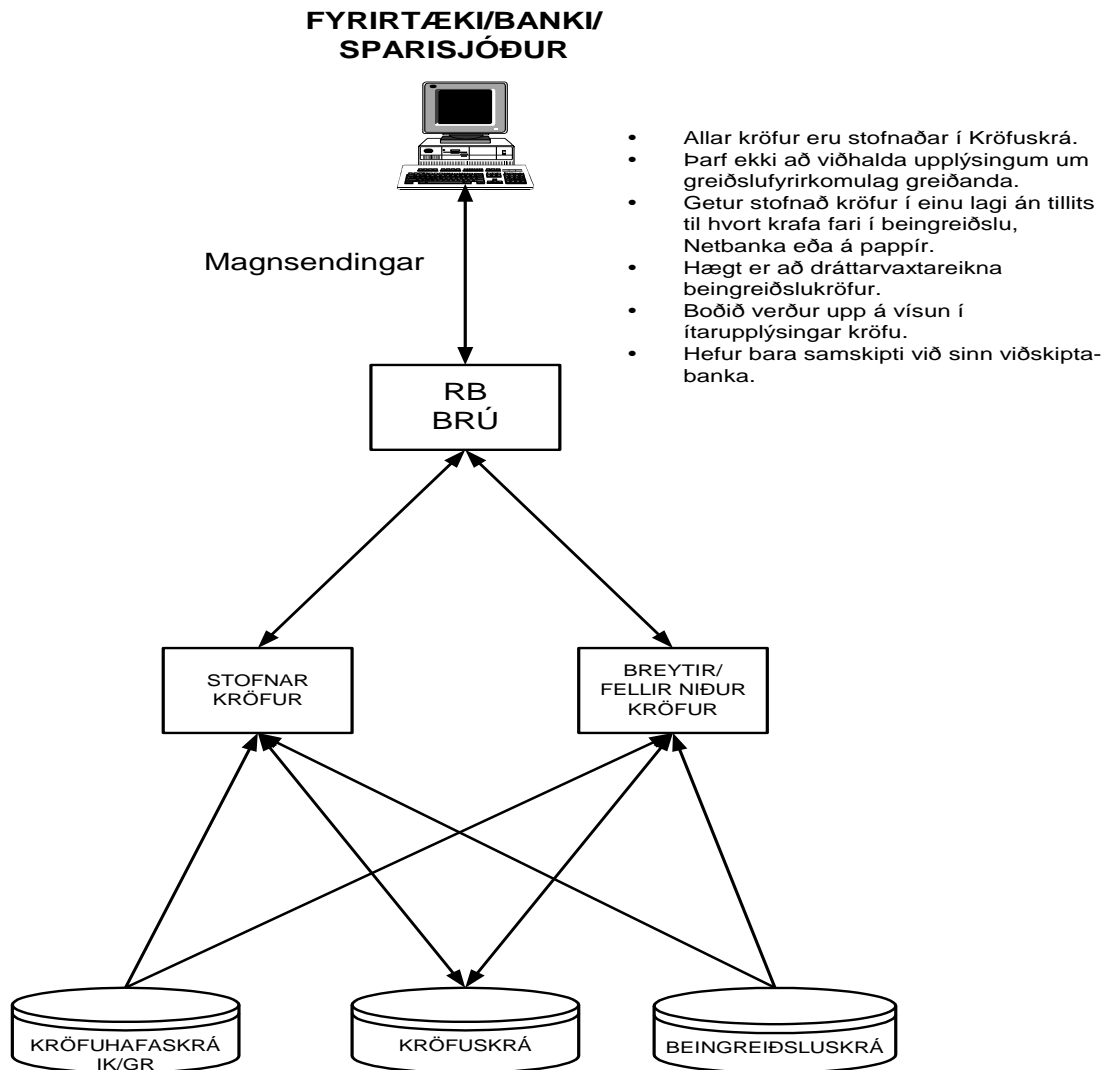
FYRIRTÆKI/BANKI/
SPARISJÓÐUR

- Allar kröfur eru stofnaðar í Kröfuskrá.
- Þarf ekki að viðhalda upplýsingum um greiðslufyrirkomulag greiðanda.
- Getur stofnað kröfur í einu lagi án tillits til hvort krafa fari í beingreiðslu, Netbanka eða á pappír.
- Hægt er að dráttarvaxtareikna beingreiðslukröfur.
- Boðið verður upp á vísun í ítarupplýsingar kröfu.
- Hefur bara samskipti við sinn viðskiptabanka.

Magnsendingar

RB
BRÚ

STOFNAR
KRÖFUR

BREYTIR/
FELLIR NIÐUR
KRÖFUR

KRÖFUHAFASKRÁ
IK/GR

KRÖFUSKRÁ

BEINGREIÐSLUSKRÁ